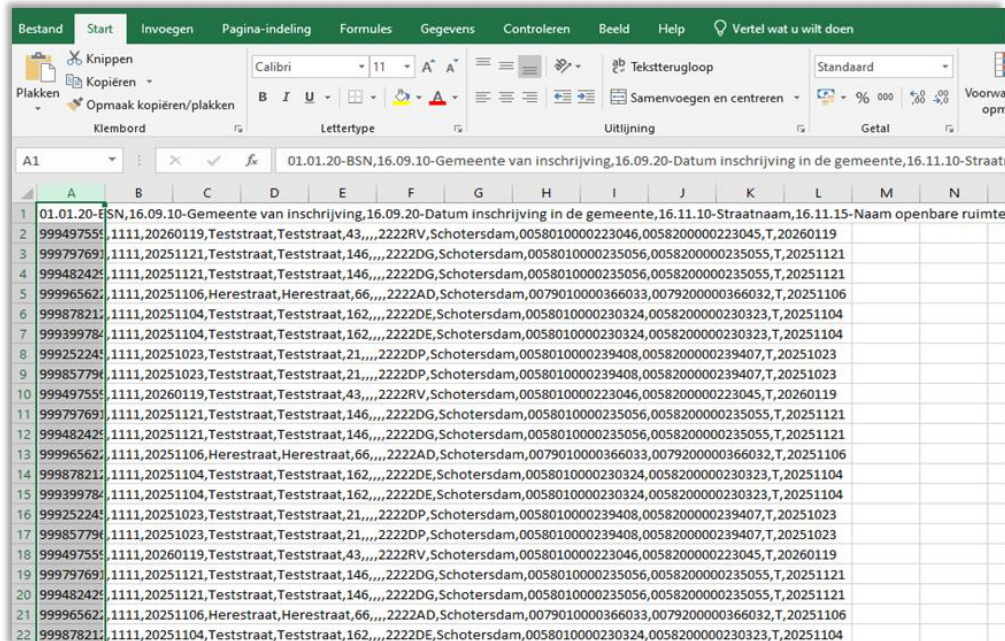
Bestand Start Invoegen Pagina-indeling Formules Gegevens Controleren Beeld Help Vertel wat u wilt doen

Plakken Knippen Kopiëren Opmaak kopiëren/plakken Klembord
Calibri 11 A A B I U A Lettertype
Tekstterugloop Samenvoegen en centreren Uitlijning
Standaard % 000 Getal
Voorwa opm

A1 fx 01.01.20-BSN,16.09.10-Gemeente van inschrijving,16.09.20-Datum inschrijving in de gemeente,16.11.10-Straatn

| | A | B | C | D | E | F | G | H | I | J | K | L | M | N |
|---|---|---|---|---|---|---|---|---|---|---|---|---|---|---|
| 1 | 01.01.20-BSN,16.09.10-Gemeente van inschrijving,16.09.20-Datum inschrijving in de gemeente,16.11.10-Straatnaam,16.11.15-Naam openbare ruimte | | | | | | | | | | | | | |
| 2 | 999497559,1111,20260119,Teststraat,Teststraat,43,,,,2222RV,Schotersdam,0058010000223046,0058200000223045,T,20260119 | | | | | | | | | | | | | |
| 3 | 999797691,1111,20251121,Teststraat,Teststraat,146,,,,2222DG,Schotersdam,0058010000235056,0058200000235055,T,20251121 | | | | | | | | | | | | | |
| 4 | 999482429,1111,20251121,Teststraat,Teststraat,146,,,,2222DG,Schotersdam,0058010000235056,0058200000235055,T,20251121 | | | | | | | | | | | | | |
| 5 | 999965622,1111,20251106,Herestraat,Herestraat,66,,,,2222AD,Schotersdam,0079010000366033,0079200000366032,T,20251106 | | | | | | | | | | | | | |
| 6 | 999878212,1111,20251104,Teststraat,Teststraat,162,,,,2222DE,Schotersdam,0058010000230324,0058200000230323,T,20251104 | | | | | | | | | | | | | |
| 7 | 999399784,1111,20251104,Teststraat,Teststraat,162,,,,2222DE,Schotersdam,0058010000230324,0058200000230323,T,20251104 | | | | | | | | | | | | | |
| 8 | 999252245,1111,20251023,Teststraat,Teststraat,21,,,,2222DP,Schotersdam,0058010000239408,0058200000239407,T,20251023 | | | | | | | | | | | | | |
| 9 | 999857796,1111,20251023,Teststraat,Teststraat,21,,,,2222DP,Schotersdam,0058010000239408,0058200000239407,T,20251023 | | | | | | | | | | | | | |
| 10 | 999497559,1111,20260119,Teststraat,Teststraat,43,,,,2222RV,Schotersdam,0058010000223046,0058200000223045,T,20260119 | | | | | | | | | | | | | |
| 11 | 999797691,1111,20251121,Teststraat,Teststraat,146,,,,2222DG,Schotersdam,0058010000235056,0058200000235055,T,20251121 | | | | | | | | | | | | | |
| 12 | 999482429,1111,20251121,Teststraat,Teststraat,146,,,,2222DG,Schotersdam,0058010000235056,0058200000235055,T,20251121 | | | | | | | | | | | | | |
| 13 | 999965622,1111,20251106,Herestraat,Herestraat,66,,,,2222AD,Schotersdam,0079010000366033,0079200000366032,T,20251106 | | | | | | | | | | | | | |
| 14 | 999878212,1111,20251104,Teststraat,Teststraat,162,,,,2222DE,Schotersdam,0058010000230324,0058200000230323,T,20251104 | | | | | | | | | | | | | |
| 15 | 999399784,1111,20251104,Teststraat,Teststraat,162,,,,2222DE,Schotersdam,0058010000230324,0058200000230323,T,20251104 | | | | | | | | | | | | | |
| 16 | 999252245,1111,20251023,Teststraat,Teststraat,21,,,,2222DP,Schotersdam,0058010000239408,0058200000239407,T,20251023 | | | | | | | | | | | | | |
| 17 | 999857796,1111,20251023,Teststraat,Teststraat,21,,,,2222DP,Schotersdam,0058010000239408,0058200000239407,T,20251023 | | | | | | | | | | | | | |
| 18 | 999497559,1111,20260119,Teststraat,Teststraat,43,,,,2222RV,Schotersdam,0058010000223046,0058200000223045,T,20260119 | | | | | | | | | | | | | |
| 19 | 999797691,1111,20251121,Teststraat,Teststraat,146,,,,2222DG,Schotersdam,0058010000235056,0058200000235055,T,20251121 | | | | | | | | | | | | | |
| 20 | 999482429,1111,20251121,Teststraat,Teststraat,146,,,,2222DG,Schotersdam,0058010000235056,0058200000235055,T,20251121 | | | | | | | | | | | | | |
| 21 | 999965622,1111,20251106,Herestraat,Herestraat,66,,,,2222AD,Schotersdam,0079010000366033,0079200000366032,T,20251106 | | | | | | | | | | | | | |
| 22 | 999878212,1111,20251104,Teststraat,Teststraat,162,,,,2222DE,Schotersdam,0058010000230324,0058200000230323,T,20251104 | | | | | | | | | | | | | |